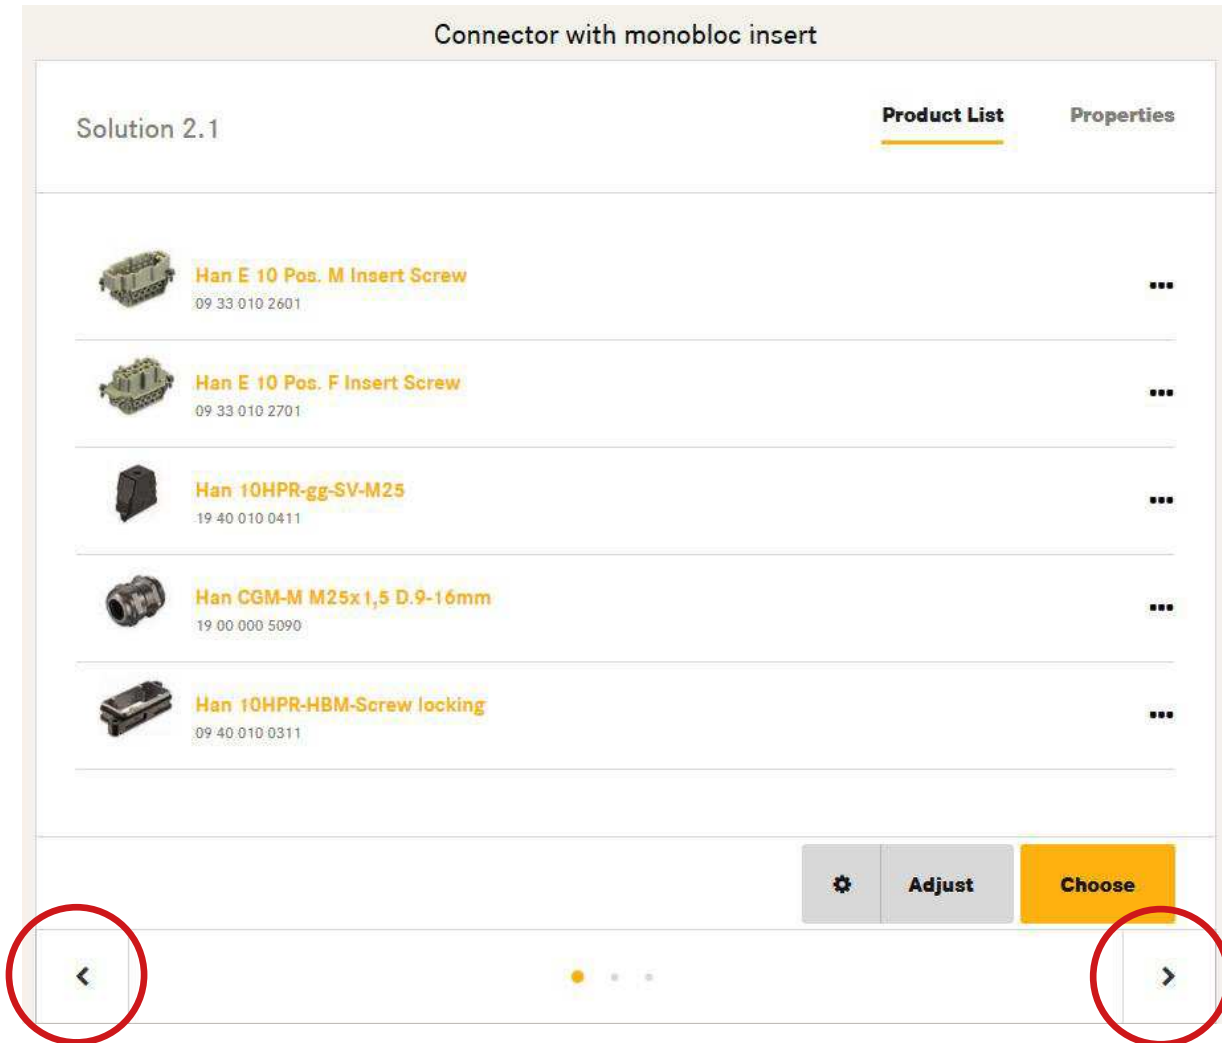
Connector with monobloc insert

Solution 2.1

Product List

Properties

Han E 10 Pos. M Insert Screw
09 33 010 2601

Han E 10 Pos. F Insert Screw
09 33 010 2701

Han 10HPR-gg-SV-M25
19 40 010 0411

Han CGM-M M25x1,5 D.9-16mm
19 00 000 5090

Han 10HPR-HBM-Screw locking
09 40 010 0311

Adjust

Choose